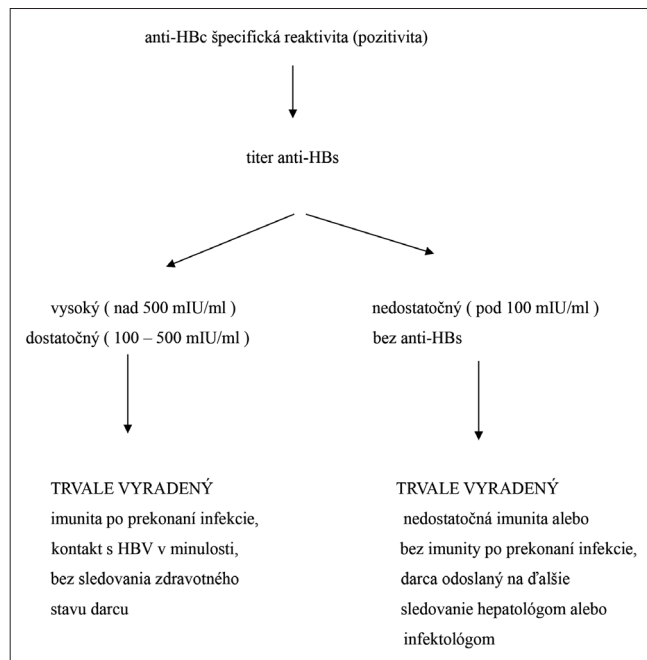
anti-HBc špecifická reaktivita (pozitivita)

titer anti-HBs

vysoký ( nad 500 mIU/ml )
dostatočný ( 100 – 500 mIU/ml )

TRVALE VYRADENÝ
imunita po prekonaní infekcie, kontakt s HBV v minulosti, bez sledovania zdravotného stavu darcu

nedostatočný ( pod 100 mIU/ml )
bez anti-HBs

TRVALE VYRADENÝ
nedostatočná imunita alebo bez imunity po prekonaní infekcie, darca odoslaný na ďalšie sledovanie hepatológom alebo infektológom